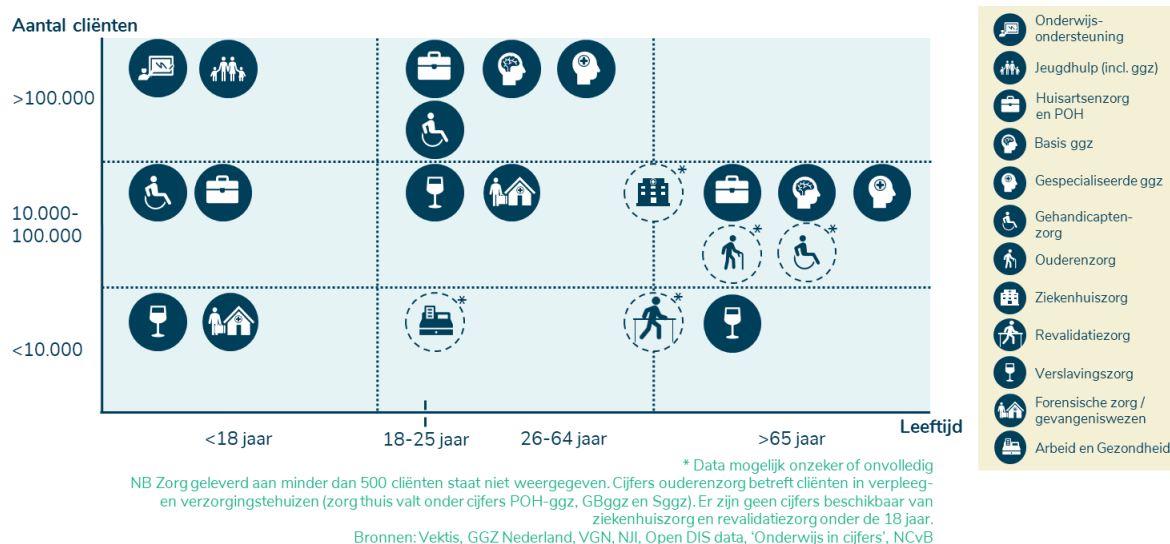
Aantal cliënten

>100.000

10.000-100.000

<10.000

*

*

*

*

*

*

<18 jaar

18-25 jaar

26-64 jaar

>65 jaar

Leeftijd

* Data mogelijk onzeker of onvolledig

NB Zorg geleverd aan minder dan 500 cliënten staat niet weergegeven. Cijfers ouderenzorg betreft cliënten in verpleeg- en verzorgingstehuizen (zorg thuis valt onder cijfers POH-ggz, GBggz en Sggz). Er zijn geen cijfers beschikbaar van ziekenhuiszorg en revalidatiezorg onder de 18 jaar.

Bronnen: Vektis, GGZ Nederland, VGN, NJI, Open DIS data, 'Onderwijs in cijfers', NCvB

Onderwijs-ondersteuning

Jeugdhulp (incl. ggz)

Huisartsenzorg en POH

Basis ggz

Gespecialiseerde ggz

Gehandicapten-zorg

Ouderenzorg

Ziekenhuiszorg

Revalidatiezorg

Verslavingszorg

Forensische zorg / gevangeniswezen

Arbeid en Gezondheid